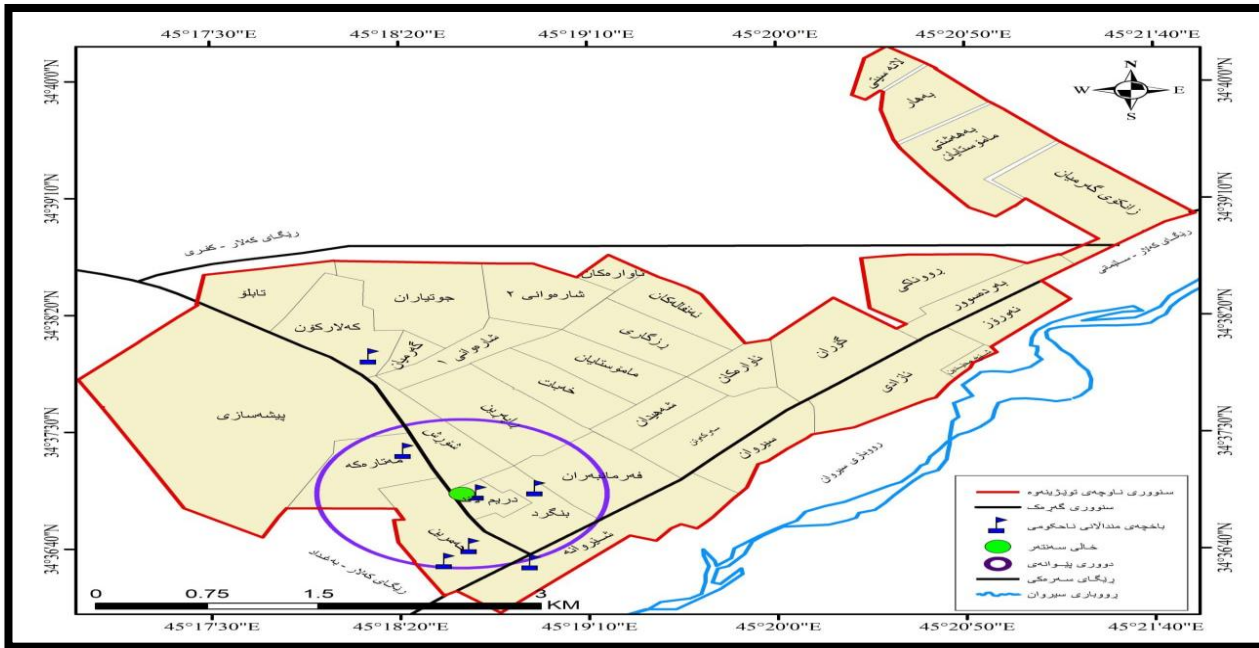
45°17'30"E 45°18'20"E 45°19'10"E 45°20'0"E 45°20'50"E 45°21'40"E

34°40'0"N
34°39'10"N
34°38'20"N
34°37'30"N
34°36'40"N

N
W E
S

لادێیی
بەهار
بەهەشتی مامۆستایان
زانکۆی گەرمیان
ڕێگای کەلار - کفری
ڕێگای کەلار - سلێمانی
ئاوارەکان
تابلۆ
جوتیاران
شارەوانی ٢
ئەنفالەکان
کەلارکۆن
گەرمیان
شارەوانی ١
ڕزگاری
مامۆستایان
ئاوارەکان
زوونەکی
بەردەسوور
نەوزاد
گەڵاران
پیشەسازی
حەیات
شەهیدان
ئازادی
ئیبراهیم
شۆڕش
سەرکەوتن
سیروان
ڕووباری سیروان
موختارەکە
فەرمانبەران
دریم
بنگرد
شارەوانە
ئیبراهیم
ڕێگای کەلار - بەغداد

0 0.75 1.5 3 KM

سنووری ناوچەی توێژینەوە
سنووری گەڕەک
باخچەی منداڵانی ناحکومی
خاڵی سەنتەر
دووری پێوانەیی
ڕێگای سەرەکی
ڕووباری سیروان